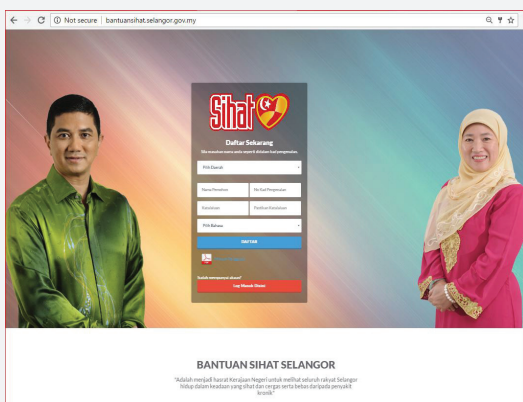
Not secure | bantuansihat.selangor.gov.my

Sihat

Daftar Sekarang

Sila masukkan nama anda seperti didalam kad pengenalan.

Pilih Daerah

Nama Penuh

No Kad Pengenalan

Pilih Bahasa

DAFTAR

Sudah mempunyai akaun?

Log Masuk Disini

BANTUAN SIHAT SELANGOR

"Adalah menjadi hasrat Kerajaan Negeri untuk melihat seluruh rakyat Selangor hidup dalam keadaan yang sihat dan cergas serta bebas daripada penyakit kronik"